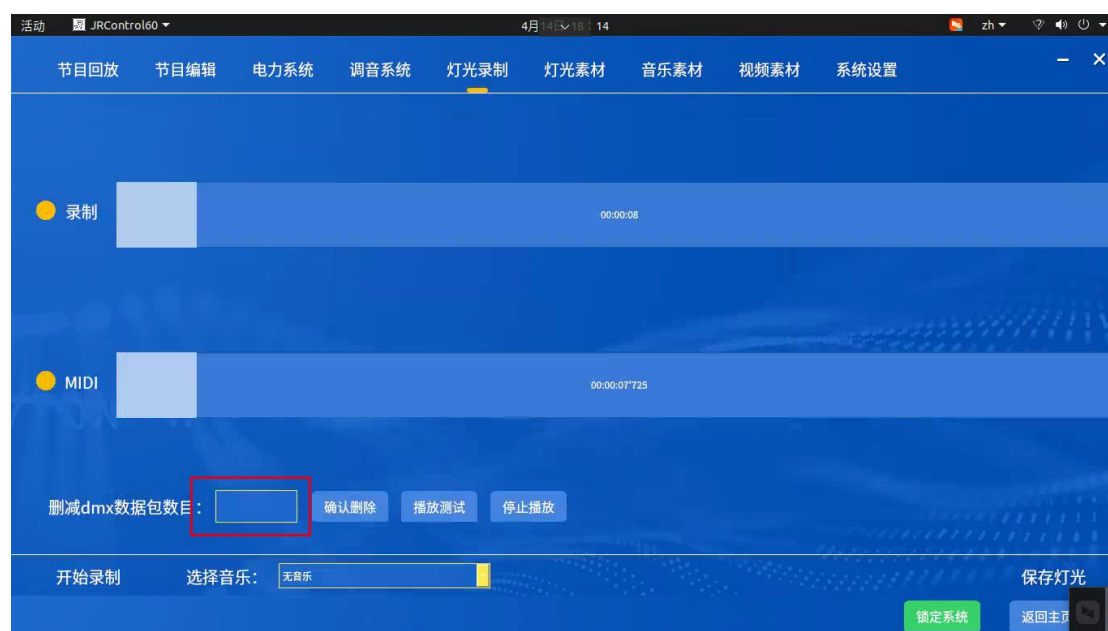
活动 JRControl60 ▾ 4月 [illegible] 14 zh ▾

节目回放 节目编辑 电力系统 调音系统 灯光录制 灯光素材 音乐素材 视频素材 系统设置

录制 00:00:08

MIDI 00:00:07'725

删减dmx数据包数目: 确认删除 播放测试 停止播放

开始录制 选择音乐: 无音乐 保存灯光

锁定系统 返回主页